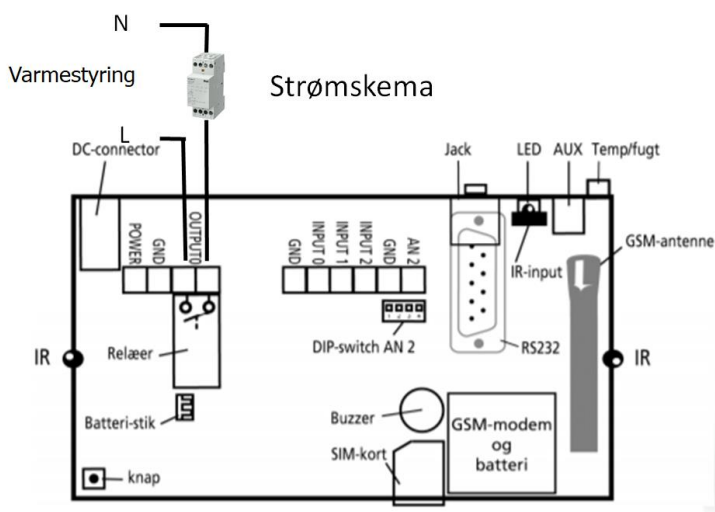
N

Varmestyring

Strømskema

L

DC-connector

Jack

LED

AUX

Temp/fugt

POWER

GND

OUTPUT0

GND

INPUT 0

INPUT 1

INPUT 2

GND

AN 2

GSM-antenne

IR-input

IR

IR

Relæer

DIP-switch AN 2

RS232

Batteri-stik

Buzzer

GSM-modem og batteri

SIM-kort

knap